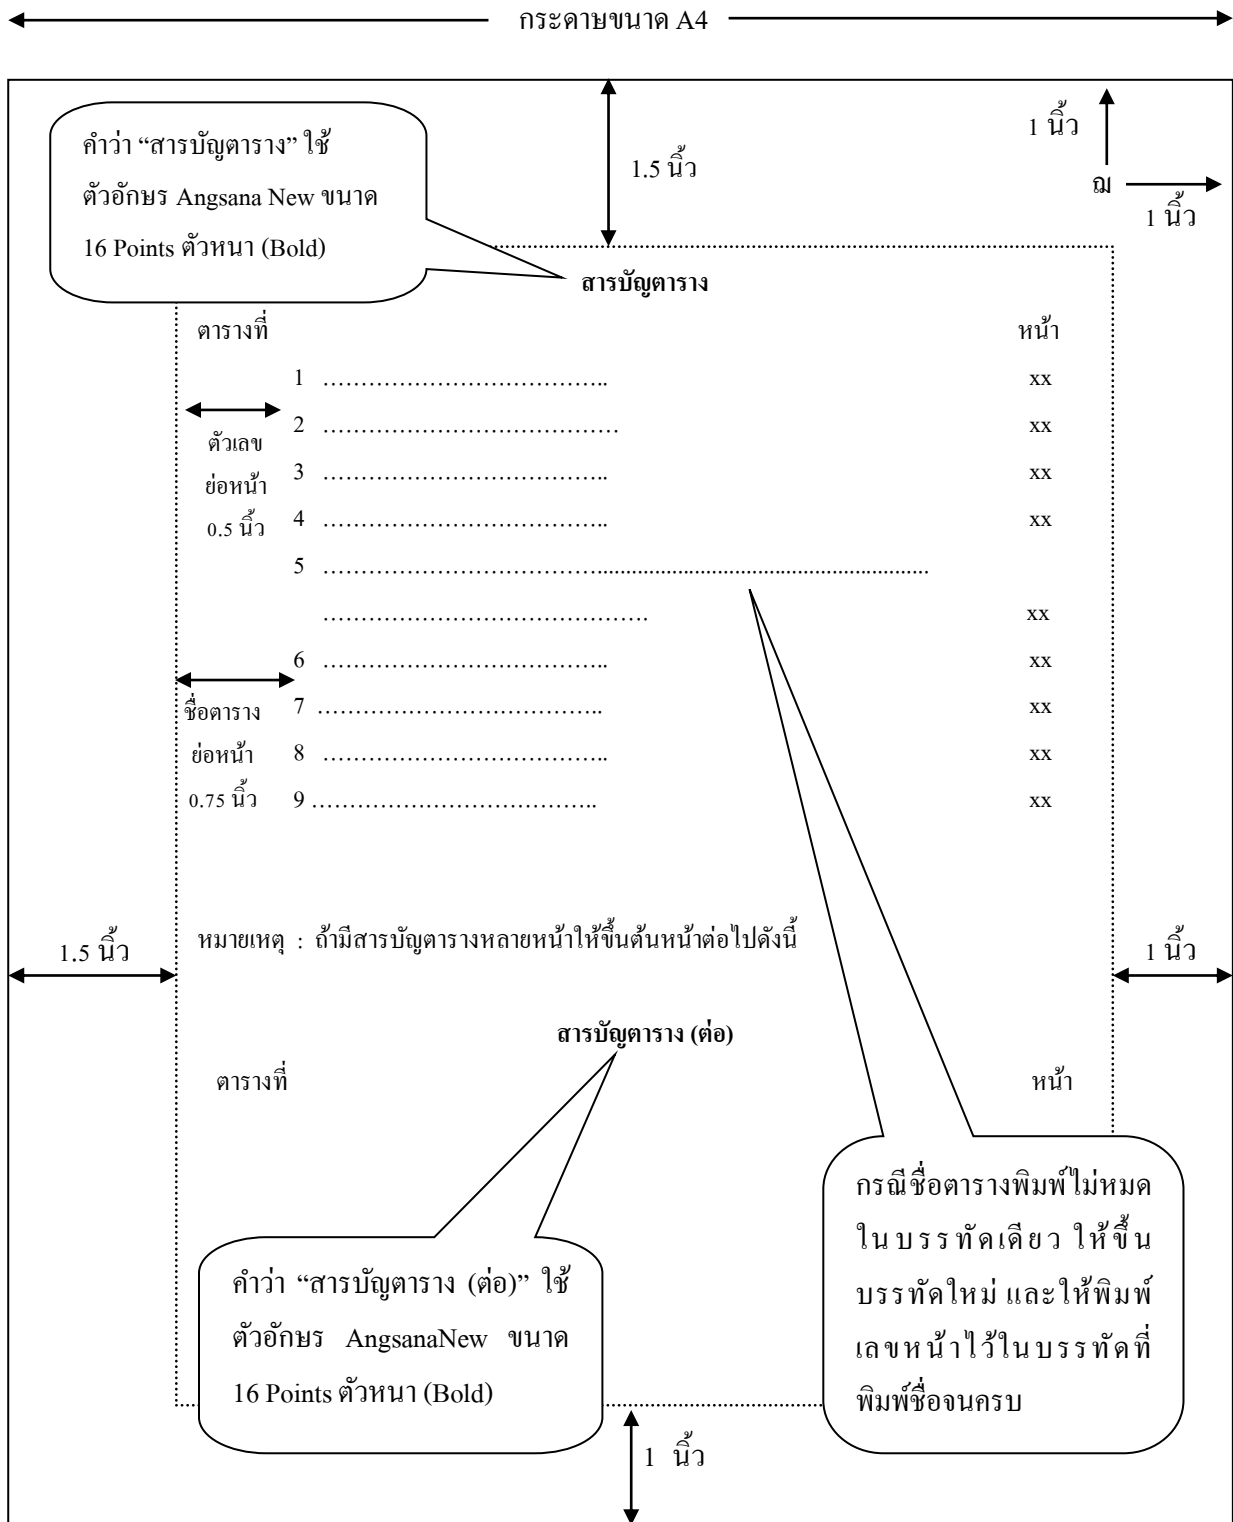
กระดาษขนาด A4

คำว่า “สารบัญตาราง” ใช้ ตัวอักษร Angsana New ขนาด 16 Points ตัวหนา (Bold)

1.5 นิ้ว

1 นิ้ว

ญ

1 นิ้ว

สารบัญตาราง

ตารางที่ หน้า

1 ……………………………….. xx

2 ………………………………… xx

3 ……………………………….. xx

4 ……………………………….. xx

5 ……………………………………………………………………

…………………………………. xx

6 ……………………………….. xx

7 ……………………………….. xx

8 ……………………………….. xx

9 ……………………………….. xx

ตัวเลข ย่อหน้า 0.5 นิ้ว

ชื่อตาราง ย่อหน้า 0.75 นิ้ว

1.5 นิ้ว

หมายเหตุ : ถ้ามีสารบัญตารางหลายหน้าให้ขึ้นต้นหน้าต่อไปดังนี้

1 นิ้ว

สารบัญตาราง (ต่อ)

ตารางที่ หน้า

คำว่า “สารบัญตาราง (ต่อ)” ใช้ ตัวอักษร AngsanaNew ขนาด 16 Points ตัวหนา (Bold)

กรณีชื่อตารางพิมพ์ไม่หมด ในบรรทัดเดียว ให้ขึ้น บรรทัดใหม่ และให้พิมพ์ เลขหน้าไว้ในบรรทัดที่ พิมพ์ชื่อจนครบ

1 นิ้ว